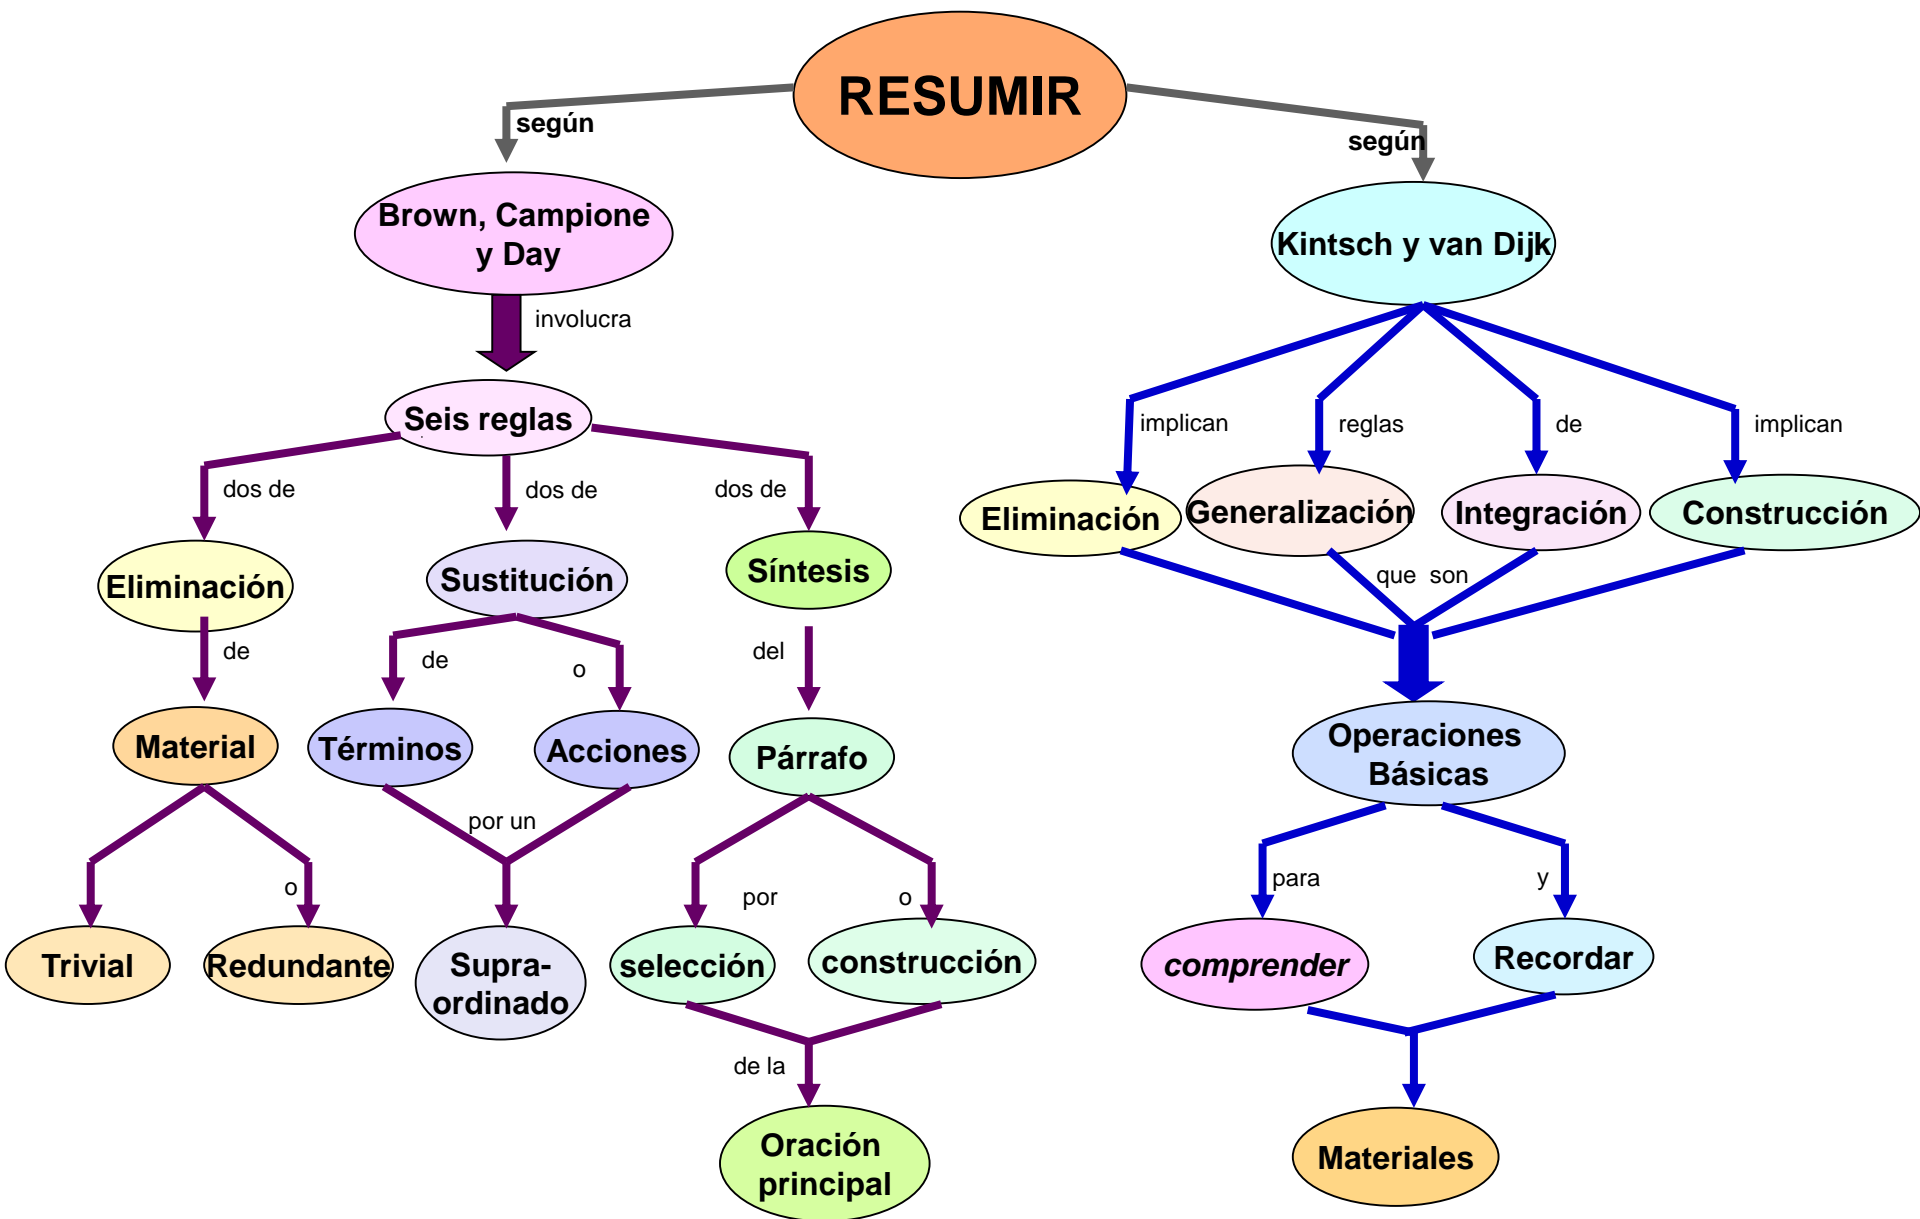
RESUMIR

según

Brown, Campione y Day

involucra

Seis reglas

dos de

Eliminación

de

Material

Trivial

o

Redundante

dos de

Sustitución

de

Términos

o

Acciones

por un

Supra-ordinado

dos de

Síntesis

del

Párrafo

por

selección

o

construcción

de la

Oración principal

según

Kintsch y van Dijk

implican

Eliminación

reglas

Generalización

de

Integración

implican

Construcción

que son

Operaciones Básicas

para

comprender

y

Recordar

Materiales